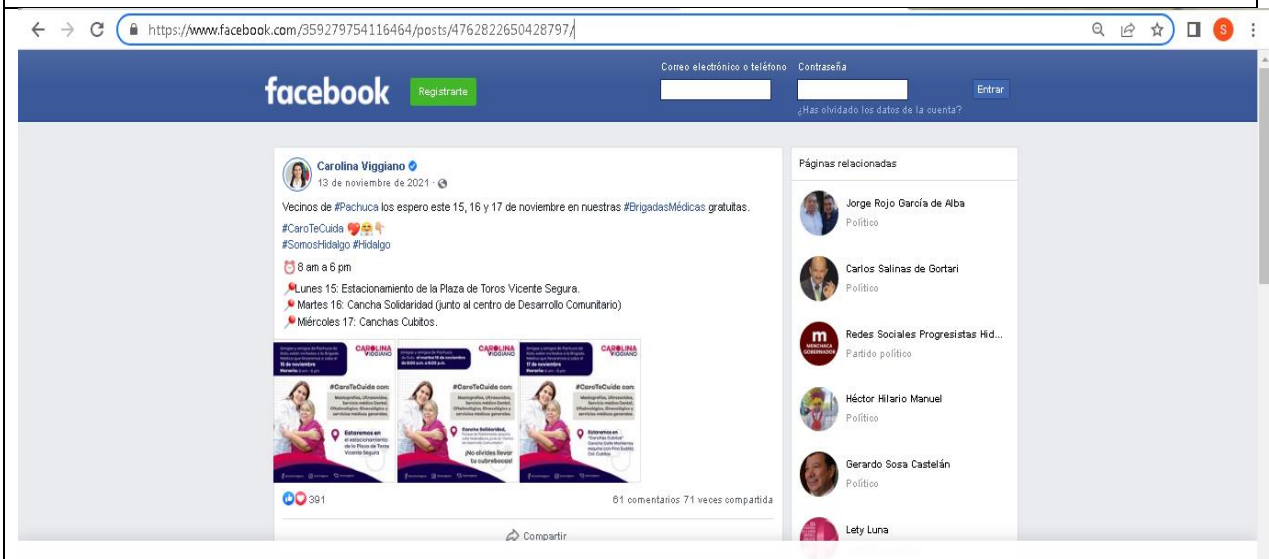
https://www.facebook.com/359279754116464/posts/4762822650428797/

facebook Registrarte

Correo electrónico o teléfono Contraseña

Entrar

¿Has olvidado los datos de la cuenta?

Carolina Viggiano
13 de noviembre de 2021 ·

Vecinos de #Pachuca los espero este 15, 16 y 17 de noviembre en nuestras #BrigadasMédicas gratuitas.

#CaroTeCuida
#SomosHidalgo #Hidalgo

8 am a 6 pm

Lunes 15: Estacionamiento de la Plaza de Toros Vicente Segura.
Martes 16: Cancha Solidaridad (junto al centro de Desarrollo Comunitario)
Miércoles 17: Canchas Cubitos.

CAROLINA VIGGIANO
#CaroTeCuida con:
Estaremos en el estacionamiento de la Plaza de Toros Vicente Segura

CAROLINA VIGGIANO
#CaroTeCuida con:
Cancha Solidaridad,
¡No olvides llevar tu cubrebocas!

CAROLINA VIGGIANO
#CaroTeCuida con:
Estaremos en "Canchas Cubitos"

391

61 comentarios 71 veces compartida

Compartir

Páginas relacionadas

Jorge Rojo García de Alba
Político

Carlos Salinas de Gortari
Político

Redes Sociales Progresistas Hid...
Partido político

Héctor Hilario Manuel
Político

Gerardo Sosa Castelán
Político

Lety Luna